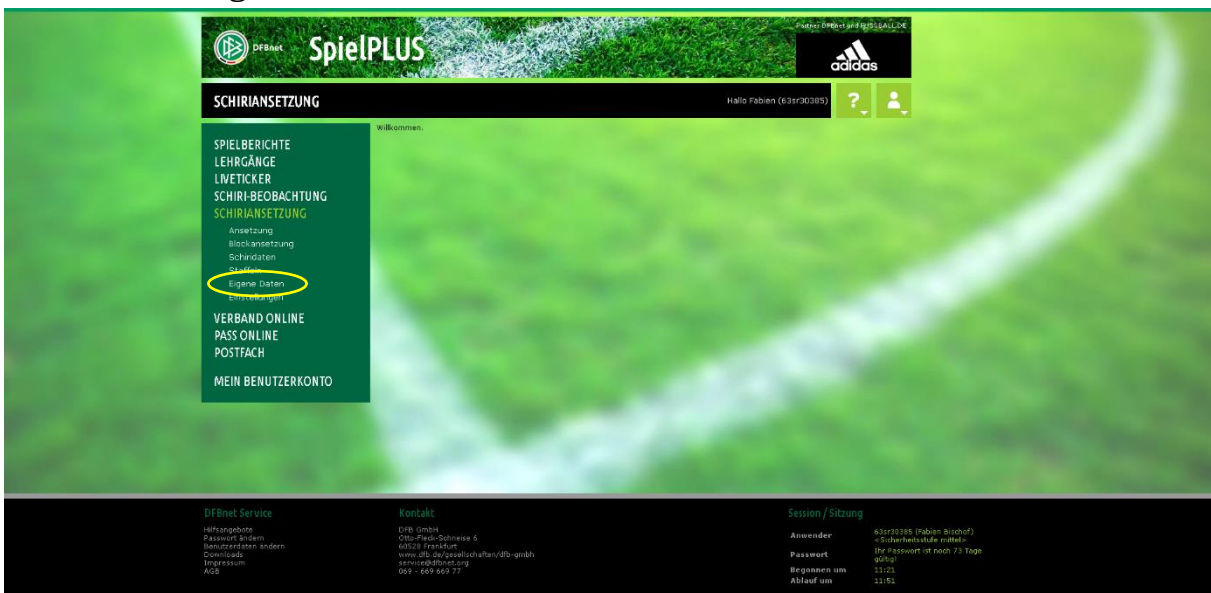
DFBnet SpielPLUS

Partner DFBnet und FUSSBALL.DE

adidas

SCHIRIANSETZUNG

Hallo Fabien (63sr30385)

?

Willkommen.

SPIELBERICHTE
LEHRGÄNGE
LIVETICKER
SCHIRI-BEOBACHTUNG
SCHIRIANSETZUNG
Ansetzung
Blockansetzung
Schiridaten
Staffeln
Eigene Daten
Einstellungen
VERBAND ONLINE
PASS ONLINE
POSTFACH

MEIN BENUTZERKONTO

DFBnet Service
Hilfsangebote
Passwort ändern
Benutzerdaten ändern
Downloads
Impressum
AGB

Kontakt
DFB GmbH
Otto-Fleck-Schneise 6
60528 Frankfurt
www.dfb.de/gesellschaften/dfb-gmbh
service@dfbnet.org
069 - 669 669 77

Session / Sitzung

| Anwender | 63sr30385 (Fabien Bischof) <Sicherheitsstufe mittel> |
|---|---|
| Passwort | Ihr Passwort ist noch 73 Tage gültig! |
| Begonnen um | 11:21 |
| Ablauf um | 11:51 |